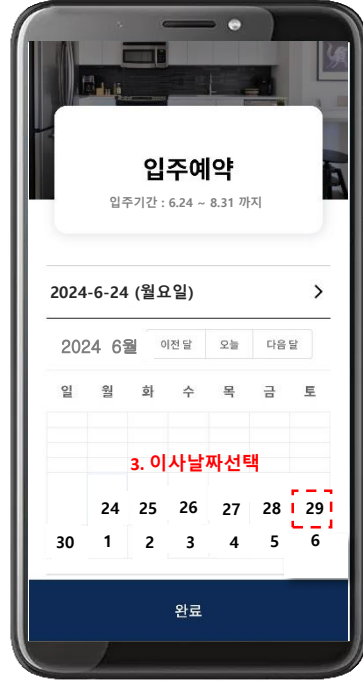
입주예약

입주기간 : 6.24 ~ 8.31 까지

2024-6-24 (월요일) >

2024 6월 이전 달 오늘 다음 달

| 일 | 월 | 화 | 수 | 목 | 금 | 토 |
|---|---|---|---|---|---|---|
| | 24 | 25 | 26 | 27 | 28 | 29 |
| 30 | 1 | 2 | 3 | 4 | 5 | 6 |

3. 이사날짜선택

완료